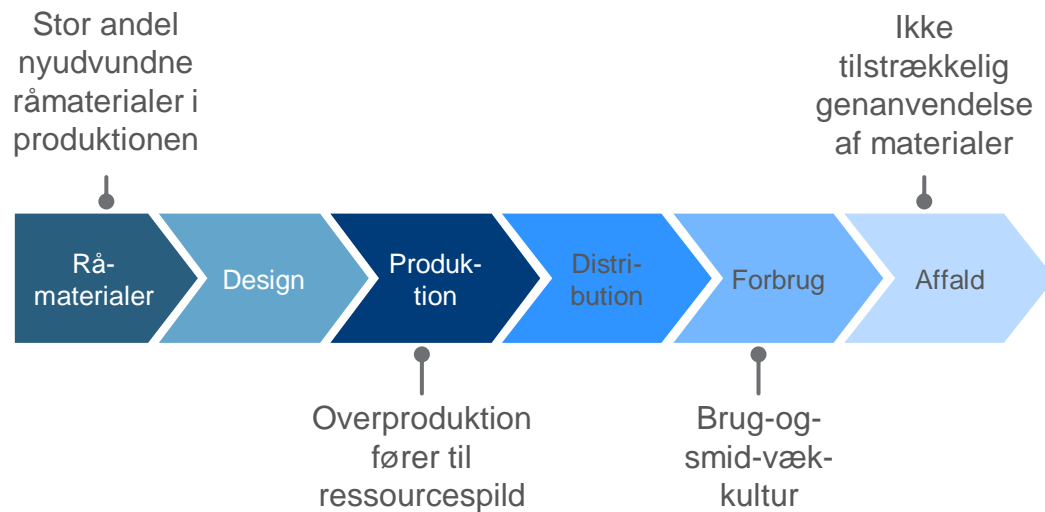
Stor andel nyudvundne råmaterialer i produktionen

Ikke tilstrækkelig genanvendelse af materialer

Råmaterialer

Design

Produktion

Distribution

Forbrug

Affald

Overproduktion fører til ressourcespild

Brug-og-smid-vækkultur